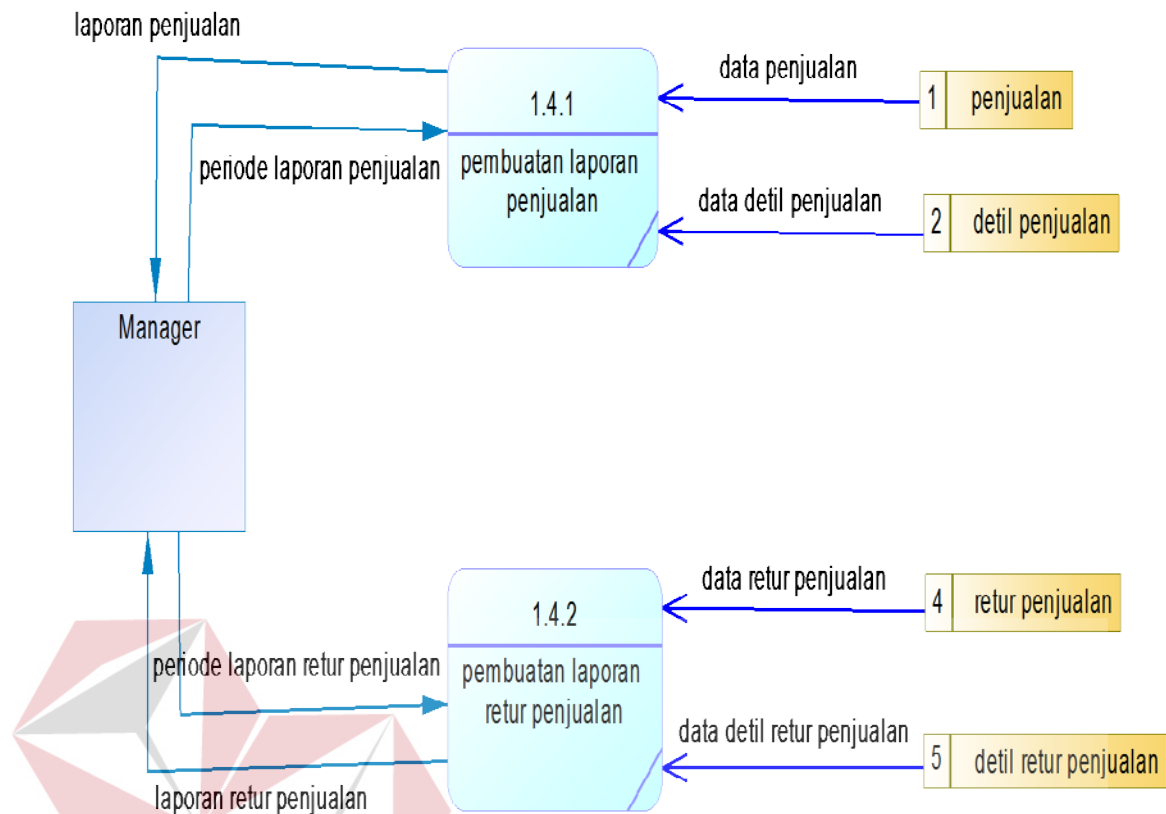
laporan penjualan

data penjualan

1.4.1

1 penjualan

periode laporan penjualan

pembuatan laporan penjualan

data detil penjualan

2 detil penjualan

Manager

data retur penjualan

1.4.2

4 retur penjualan

periode laporan retur penjualan

pembuatan laporan retur penjualan

data detil retur penjualan

5 detil retur penjualan

laporan retur penjualan